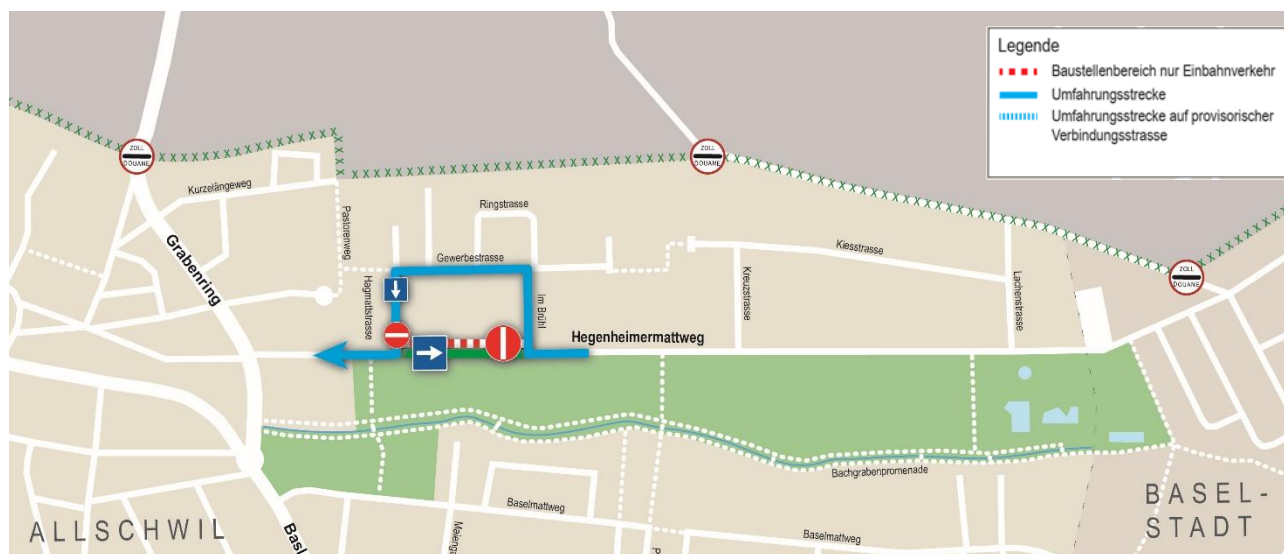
Legende
Baustellenbereich nur Einbahnverkehr
Umfahrungsstrecke
Umfahrungsstrecke auf provisorischer Verbindungsstrasse

ZOLL DOUANE
ZOLL DOUANE
ZOLL DOUANE

Kurzelängeweg
Grabenring
Pastorenweg
Ringstrasse
Gewerbestrasse
Kiesstrasse
Hagmattstrasse
Im Brühl
Kreuzstrasse
Lachenstrasse
Hegenheimermattweg
Bachgrabenpromenade
Baselmattweg
Baselmattweg
Meiengasse
Basl
ALLSCHWIL
BASEL-STADT